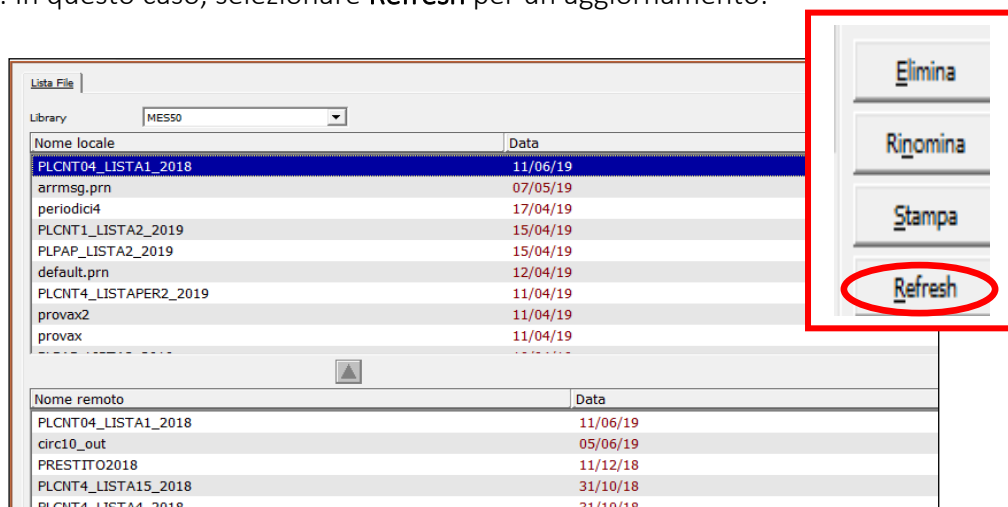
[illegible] In questo caso, selezionare Refresh per un aggiornamento.

Lista File

Library MES50

| Nome locale | Data |
|---|---|
| PLCNT04_LISTA1_2018 | 11/06/19 |
| arrmsg.prn | 07/05/19 |
| periodici4 | 17/04/19 |
| PLCNT1_LISTA2_2019 | 15/04/19 |
| PLPAP_LISTA2_2019 | 15/04/19 |
| default.prn | 12/04/19 |
| PLCNT4_LISTAPER2_2019 | 11/04/19 |
| provax2 | 11/04/19 |
| provax | 11/04/19 |
| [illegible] | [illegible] |

| Nome remoto | Data |
|---|---|
| PLCNT04_LISTA1_2018 | 11/06/19 |
| circ10_out | 05/06/19 |
| PRESTITO2018 | 11/12/18 |
| PLCNT4_LISTA15_2018 | 31/10/18 |
| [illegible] | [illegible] |

Elimina

Rinomina

Stampa

Refresh